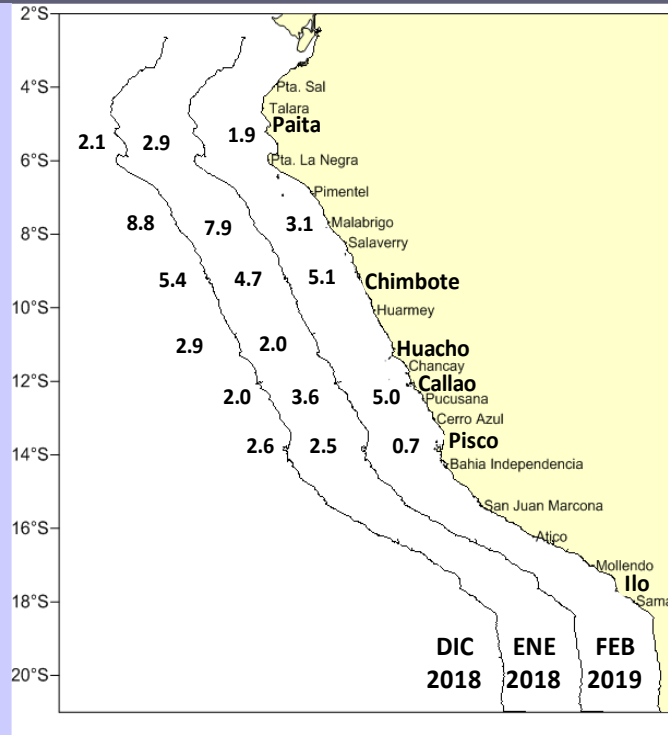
2°S
4°S
6°S
8°S
10°S
12°S
14°S
16°S
18°S
20°S

Pta. Sal
Talara
Paita
Pta. La Negra
Pimentel
Malabrigo
Salaverry
Chimbote
Huarmey
Huacho
Chancay
Callao
Pucusana
Cerro Azul
Pisco
Bahia Independencia
San Juan Marcona
Atico
Mollendo
Ilo
Sama

2.1 2.9 1.9
8.8 7.9 3.1
5.4 4.7 5.1
2.9 2.0
2.0 3.6 5.0
2.6 2.5 0.7

DIC 2018
ENE 2018
FEB 2019